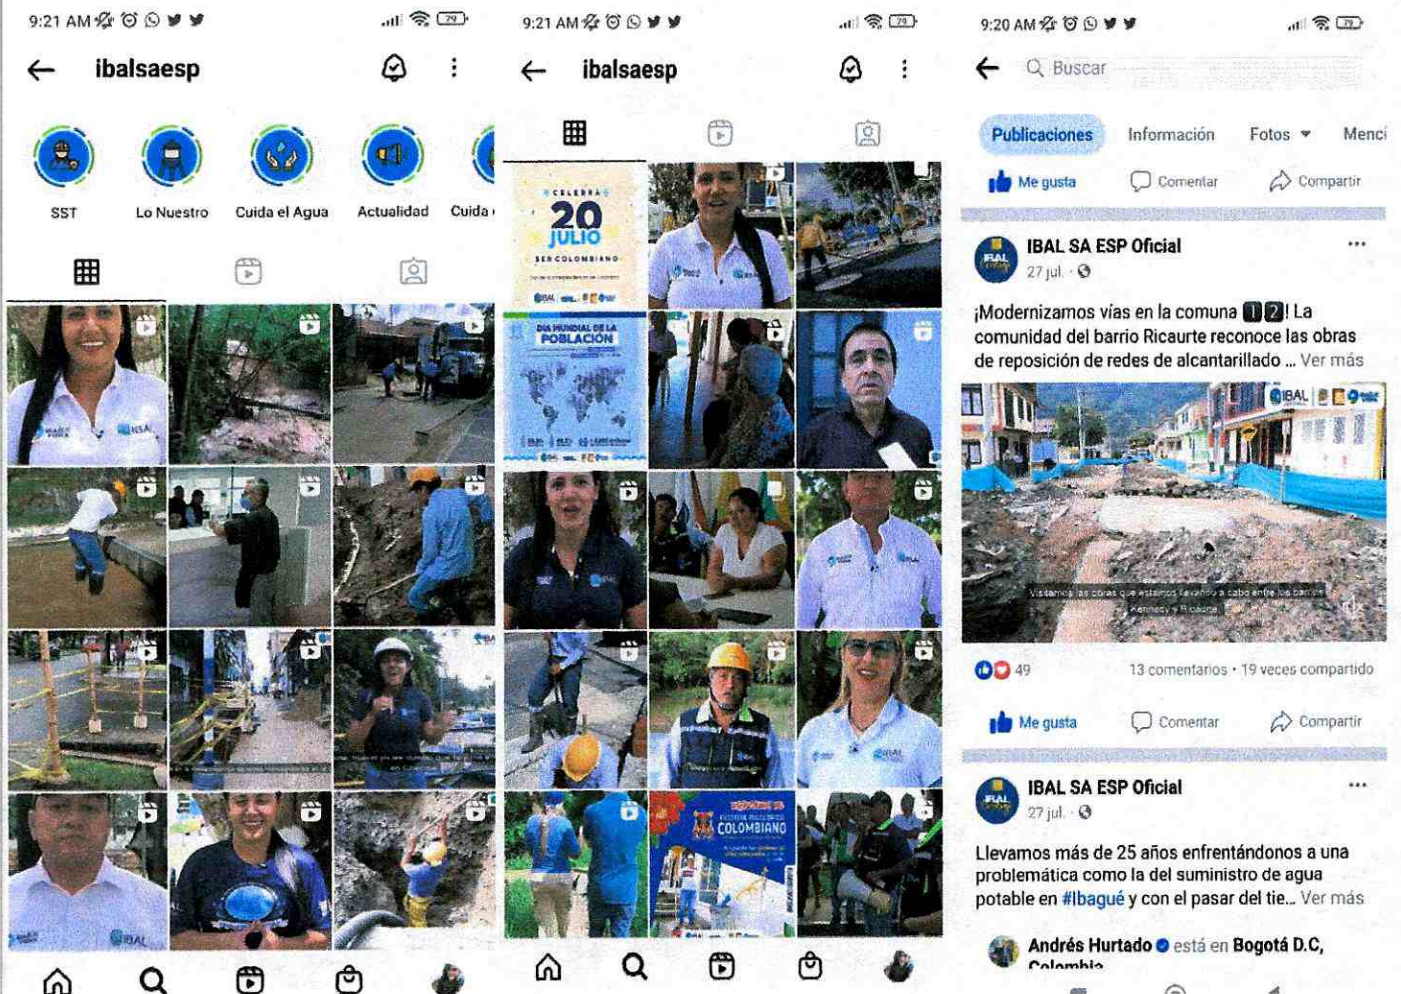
9:21 AM

ibalsaesp

SST

Lo Nuestro

Cuida el Agua

Actualidad

Cuida

9:21 AM

ibalsaesp

CELEBRA 20 JULIO SER COLOMBIANO

DIA MUNDIAL DE LA POBLACIÓN

COLOMBIANO

9:20 AM

Buscar

Publicaciones

Información

Fotos

Menci

Me gusta

Comentar

Compartir

IBAL SA ESP Oficial

27 jul.

¡Modernizamos vías en la comuna 1 2! La comunidad del barrio Ricaurte reconoce las obras de reposición de redes de alcantarillado ... Ver más

49

13 comentarios · 19 veces compartido

Me gusta

Comentar

Compartir

IBAL SA ESP Oficial

27 jul.

Llevamos más de 25 años enfrentándonos a una problemática como la del suministro de agua potable en #Ibagué y con el pasar del tie... Ver más

Andrés Hurtado está en Bogotá D.C, Colombia